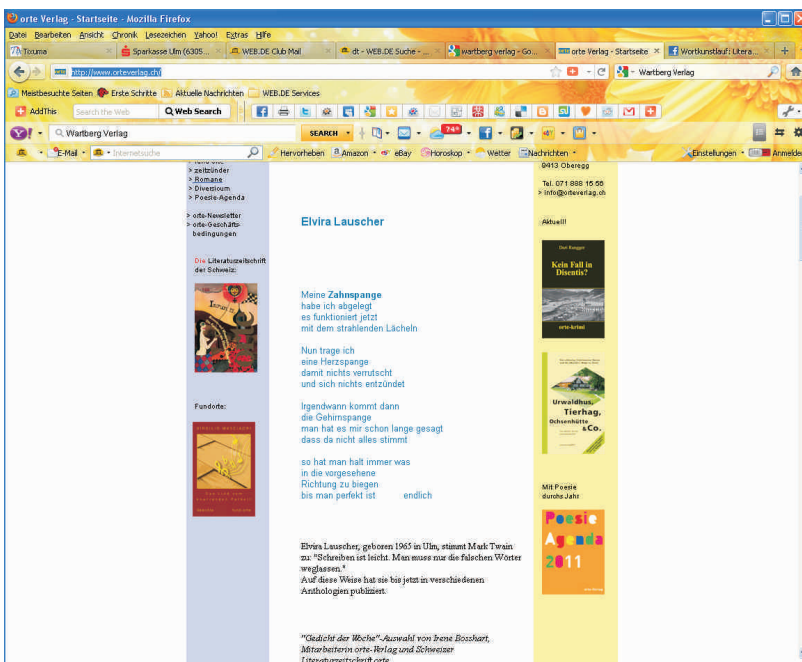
orte Verlag - Startseite - Mozilla Firefox

Datei Bearbeiten Ansicht Chronik Lesezeichen Yahoo! Extras Hilfe

Toxuma | Sparkasse Ulm (6305... | WEB.DE Club Mail | dt - WEB.DE Suche - ... | wartberg verlag - Go... | orte Verlag - Startseite | Wortkunstlauf: Litera...

http://www.orteverlag.ch/

Wartberg Verlag

Meistbesuchte Seiten | Erste Schritte | Aktuelle Nachrichten | WEB.DE Services

AddThis | Search the Web | Web Search

Wartberg Verlag | SEARCH

E-Mail | Internetsuche | Hervorheben | Amazon | eBay | Horoskop | Wetter | Nachrichten | Einstellungen | Anmelden

> zeitzünder
> Romane
> Diversium
> Poesie-Agenda

> orte-Newsletter
> orte-Geschäftsbedingungen

Die Literaturzeitschrift der Schweiz:

Fundorte:

Elvira Lauscher

Meine Zahnspange
habe ich abgelegt
es funktioniert jetzt
mit dem strahlenden Lächeln

Nun trage ich
eine Herzspange
damit nichts verrutscht
und sich nichts entzündet

Irgendwann kommt dann
die Gehirnspange
man hat es mir schon lange gesagt
dass da nicht alles stimmt

so hat man halt immer was
in die vorgesehene
Richtung zu biegen
bis man perfekt ist endlich

Elvira Lauscher, geboren 1965 in Ulm, stimmt Mark Twain zu: "Schreiben ist leicht. Man muss nur die falschen Wörter weglassen."
Auf diese Weise hat sie bis jetzt in verschiedenen Anthologien publiziert.

"Gedicht der Woche"-Auswahl von Irene Bosshart, Mitarbeiterin orte-Verlag und Schweizer Literaturzeitschrift orte

9413 Oberegg

Tel. 071 888 15 56
> info@orteverlag.ch

Aktuell!

Dori Kungger
Kein Fall in Disentis?
orte-krimi

Urwaldhus, Tierhag, Ochsenhütte & Co.

Mit Poesie durchs Jahr

Poesie Agenda 2011